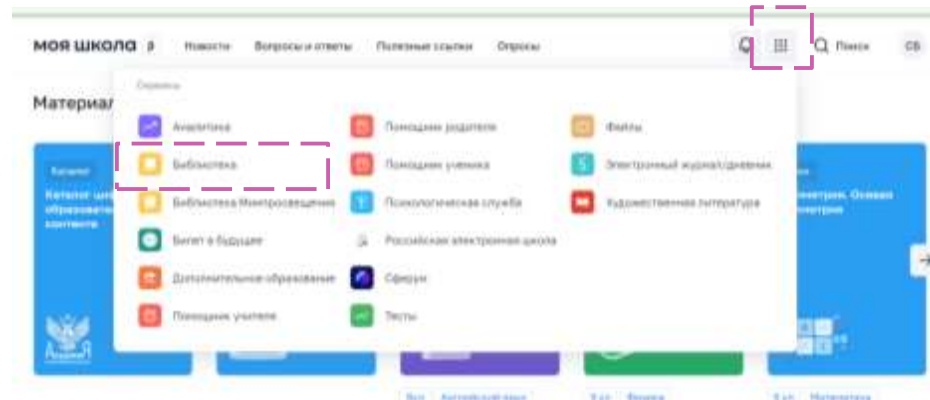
МОЯ ШКОЛА

Новости

Вопросы и ответы

Полезные ссылки

Опросы

Поиск

СБ

Материал

Сервисы

Аналитика

Библиотека

Библиотека Минпросвещения

Билет в будущее

Дополнительное образование

Помощник учителя

Помощник родителя

Помощник ученика

Психологическая служба

Российская электронная школа

Сферум

Тесты

Файлы

Электронный журнал/дневник

Художественная литература

Каталог

Каталог цифр образовательного контента

Геометрия. Основы геометрии

Академия

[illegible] Английский язык

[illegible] Физика

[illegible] Математика